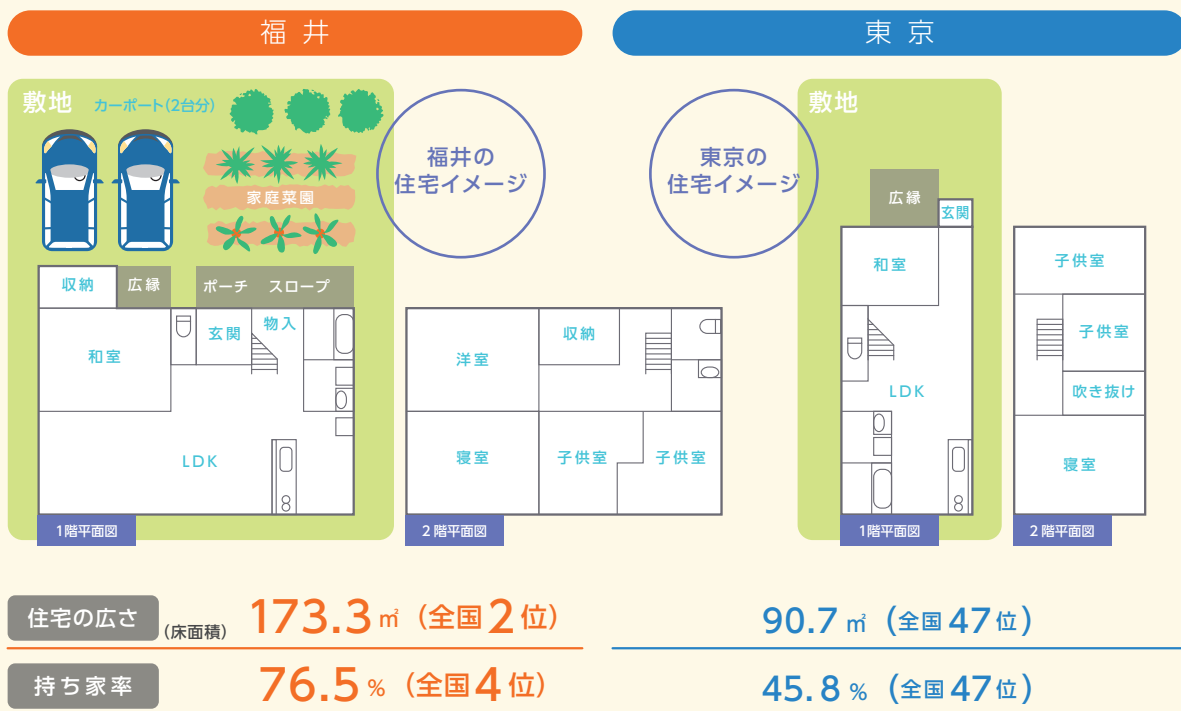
福井

東京

敷地 カーポート(2台分)

家庭菜園

福井の住宅イメージ

東京の住宅イメージ

敷地

収納 広縁 ポーチ スロープ

和室 玄関 物入

LDK

1階平面図

洋室 収納

寝室 子供室 子供室

2階平面図

広縁 玄関

和室

LDK

1階平面図

子供室

子供室

吹き抜け

寝室

2階平面図

住宅の広さ (床面積) 173.3㎡（全国2位）

90.7㎡（全国47位）

持ち家率 76.5%（全国4位）

45.8%（全国47位）